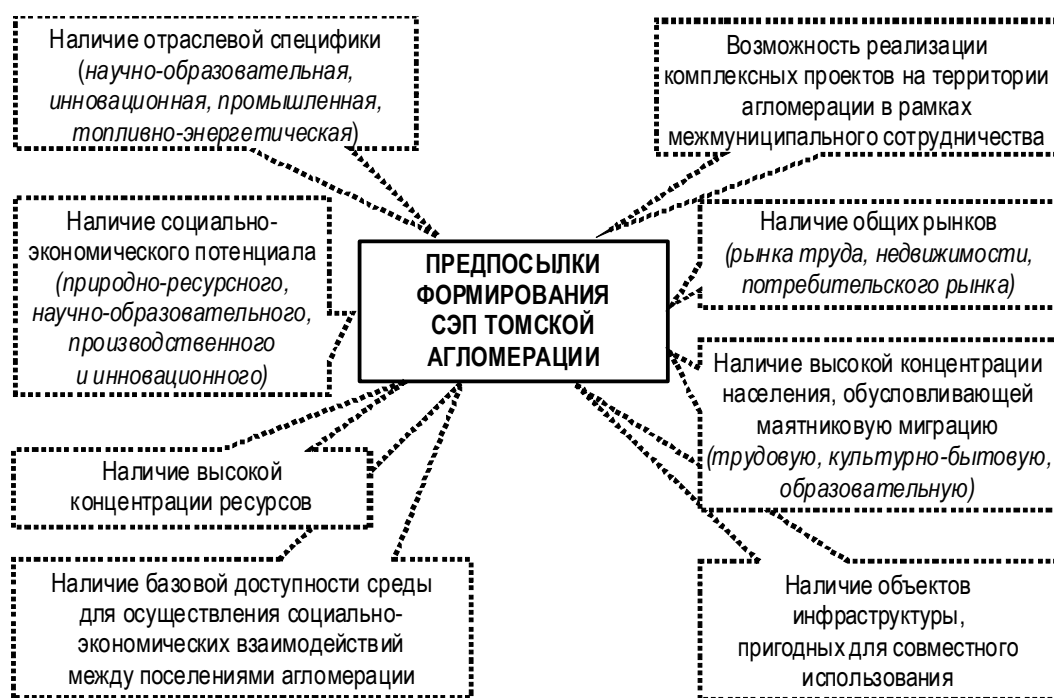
ПРЕДПОСЫЛКИ ФОРМИРОВАНИЯ СЭП ТОМСКОЙ АГЛОМЕРАЦИИ

Наличие отраслевой специфики (научно-образовательная, инновационная, промышленная, топливно-энергетическая)

Возможность реализации комплексных проектов на территории агломерации в рамках межмуниципального сотрудничества

Наличие социально-экономического потенциала (природно-ресурсного, научно-образовательного, производственного и инновационного)

Наличие общих рынков (рынка труда, недвижимости, потребительского рынка)

Наличие высокой концентрации населения, обусловливающей маятниковую миграцию (трудовую, культурно-бытовую, образовательную)

Наличие высокой концентрации ресурсов

Наличие базовой доступности среды для осуществления социально-экономических взаимодействий между поселениями агломерации

Наличие объектов инфраструктуры, пригодных для совместного использования